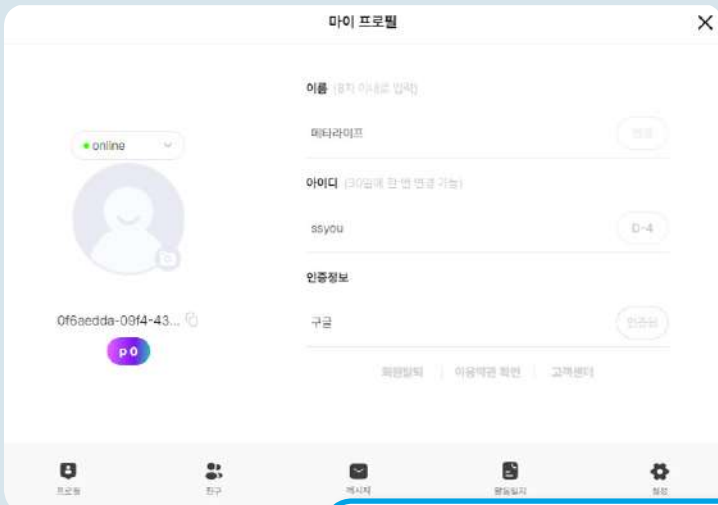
마이 프로필

online

0f6aedda-09f4-43...

p0

이름 (8자 이내로 입력)

메타라이프

변경

아이디 (30일에 한 번 변경 가능)

ssyou

D-4

인증정보

구글

인증됨

회원탈퇴 | 이용약관 확인 | 고객센터

프로필 친구 메시지 활동일지 설정